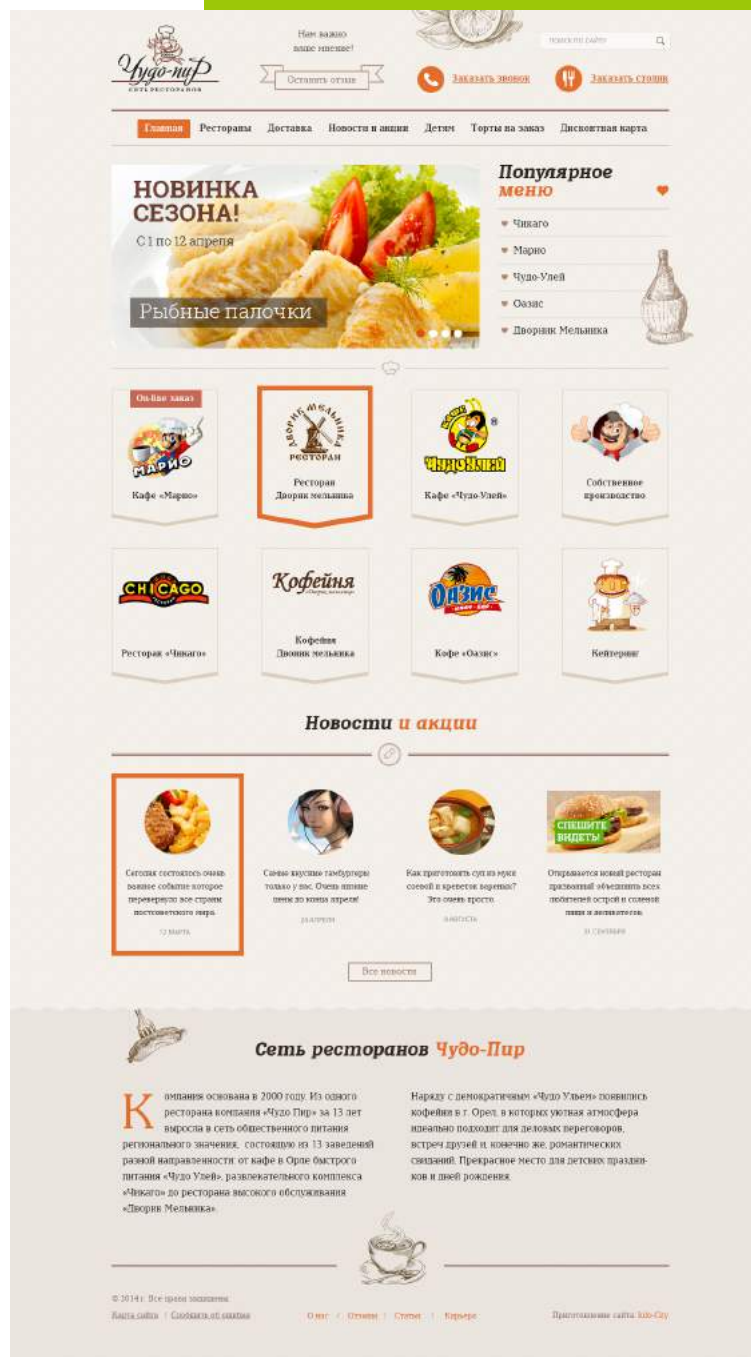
Чудо-пир
СЕТЬ РЕСТОРАНОВ

Нам важно ваше мнение!

Оставить отзыв

поиск по сайту

Заказать звонок

Заказать столик

Главная | Рестораны | Доставка | Новости и акции | Детям | Торты на заказ | Дисконтная карта

НОВИНКА СЕЗОНА!
С 1 по 12 апреля

Рыбные палочки

Популярное меню

Чикаго
Марио
Чудо-Улей
Оазис
Дворик Мельника

Он-лайн заказ
МАРИО
Кафе «Марио»

ДВОРИК МЕЛЬНИКА
РЕСТОРАН
Ресторан Дворик мельника

Кафе «Чудо-Улей»

Собственное производство

CHICAGO
Ресторан «Чикаго»

Кофейня
Кофейня Двориик мельника

Оазис
Кафе «Оазис»

Кейтеринг

Новости и акции

Сегодня состоялось очень важное событие которое перевернуло все страны постсоветского мира.
12 марта

Самые вкусные гамбургеры только у нас. Очень низкие цены до конца апреля!
23 апреля

Как приготовить суп из муки соевой и креветок вареных? Это очень просто.
8 августа

СПЕШИТЕ ВИДЕТЬ!
Открывается новый ресторан призванный объединить всех любителей острой и соленой пищи и деликатесов.
11 сентября

Все новости

Сеть ресторанов Чудо-Пир

Компания основана в 2000 году. Из одного ресторана компания «Чудо Пир» за 13 лет выросла в сеть общественного питания регионального значения, состоящую из 13 заведений разной направленности: от кафе в Орле быстрого питания «Чудо Улей», развлекательного комплекса «Чикаго» до ресторана высокого обслуживания «Дворик Мельника».

Наряду с демократичным «Чудо Ульем» появились кофейни в г. Орел, в которых уютная атмосфера идеально подходит для деловых переговоров, встреч друзей и, конечно же, романтических свиданий. Прекрасное место для детских праздников и дней рождения.

© 2014 г. Все права защищены.
Карта сайта | Сообщить об ошибке

О нас | Отзывы | Статьи | Карьера

Приготовление сайта: Ido-City